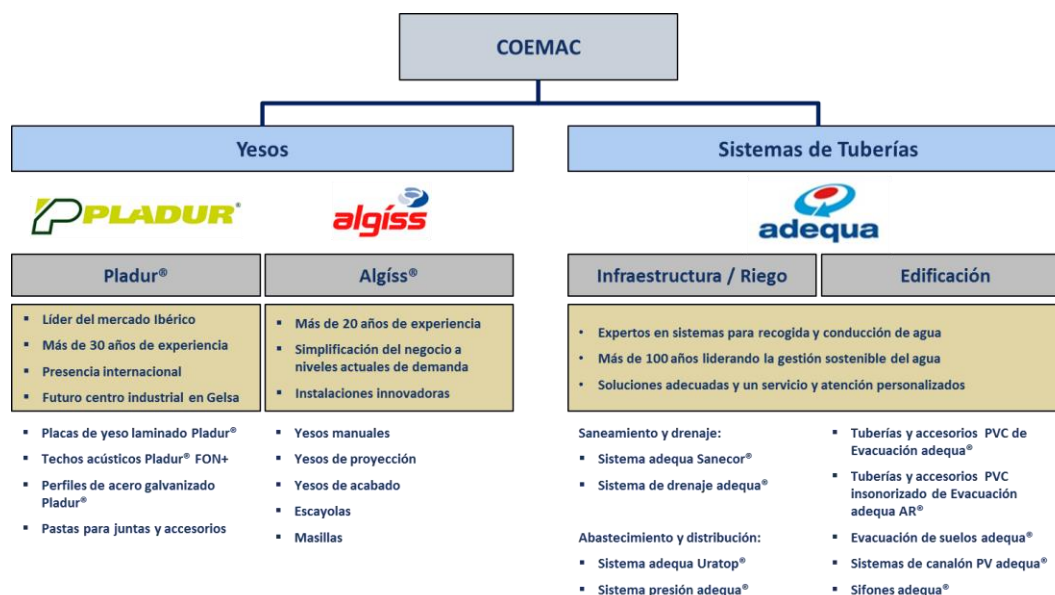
COEMAC

Yesos

Sistemas de Tuberías

PLADUR®

algíss

adequa

Pladur®

Algíss®

Infraestructura / Riego

Edificación

- Líder del mercado Ibérico
- Más de 30 años de experiencia
- Presencia internacional
- Futuro centro industrial en Gelsa

- Más de 20 años de experiencia
- Simplificación del negocio a niveles actuales de demanda
- Instalaciones innovadoras

- Expertos en sistemas para recogida y conducción de agua
- Más de 100 años liderando la gestión sostenible del agua
- Soluciones adecuadas y un servicio y atención personalizados

- Placas de yeso laminado Pladur®
- Techos acústicos Pladur® FON+
- Perfiles de acero galvanizado Pladur®
- Pastas para juntas y accesorios

- Yesos manuales
- Yesos de proyección
- Yesos de acabado
- Escayolas
- Masillas

Saneamiento y drenaje:
- Sistema adequa Sanecor®
- Sistema de drenaje adequa®

Abastecimiento y distribución:
- Sistema adequa Uratop®
- Sistema presión adequa®

- Tuberías y accesorios PVC de Evacuación adequa®
- Tuberías y accesorios PVC insonorizado de Evacuación adequa AR®
- Evacuación de suelos adequa®
- Sistemas de canalón PV adequa®
- Sifones adequa®